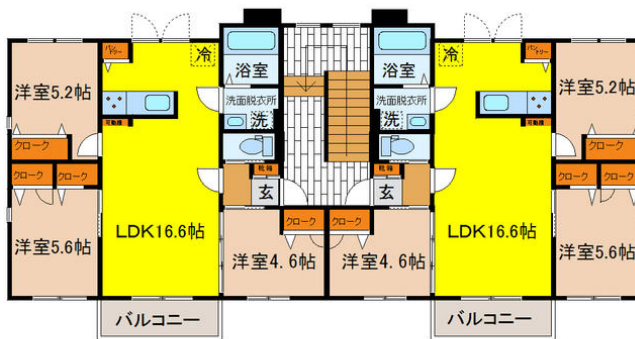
洋室5.2帖
パントリー
冷
浴室
洗面脱衣所
洗
可動棚
クローク
クローク
クローク
靴箱
玄
LDK16.6帖
洋室5.6帖
クローク
洋室4.6帖
バルコニー

浴室
洗面脱衣所
洗
冷
パントリー
洋室5.2帖
可動棚
クローク
靴箱
玄
クローク
クローク
クローク
洋室4.6帖
LDK16.6帖
洋室5.6帖
バルコニー